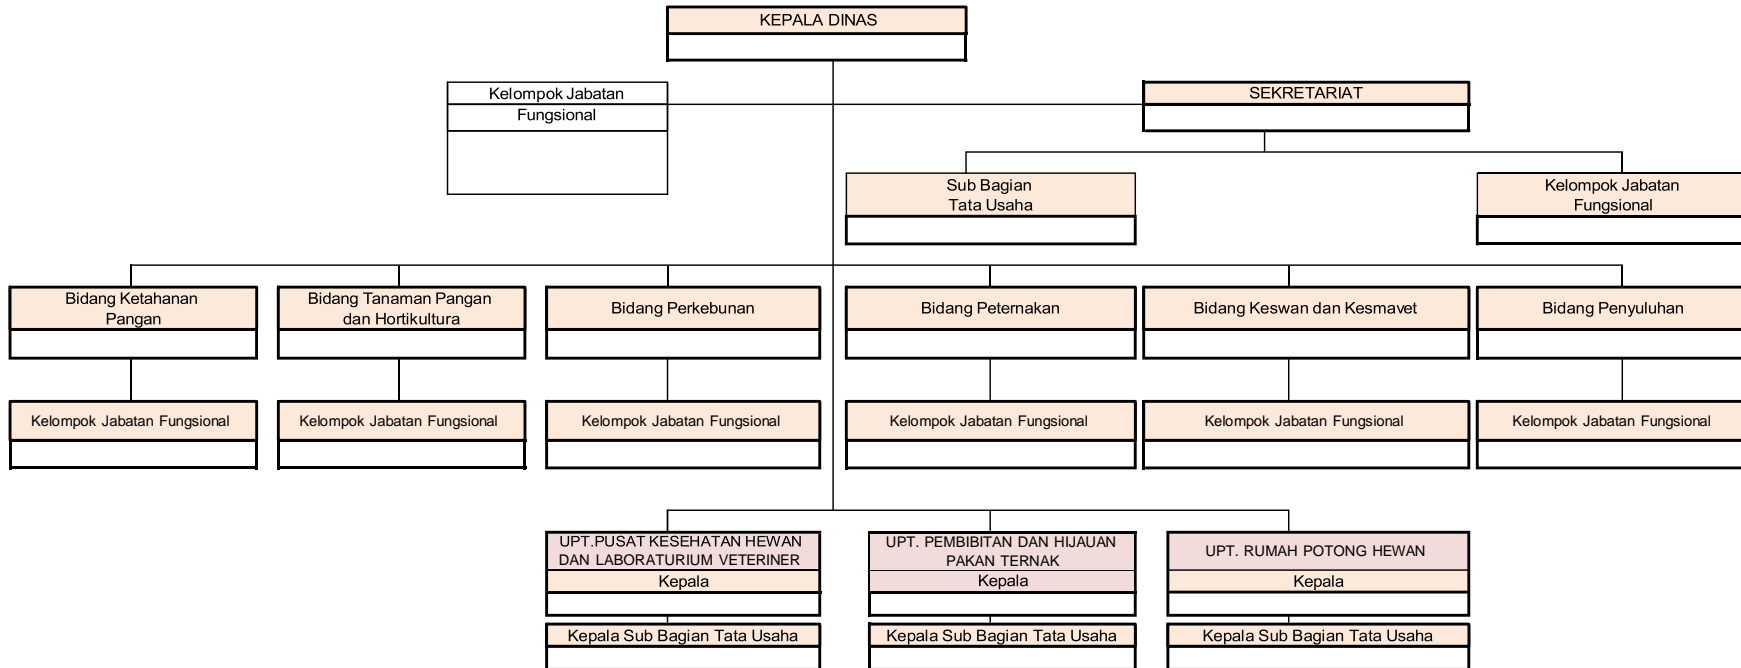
KEPALA DINAS

Kelompok Jabatan Fungsional

SEKRETARIAT

Sub Bagian Tata Usaha

Kelompok Jabatan Fungsional

Bidang Ketahanan Pangan

Bidang Tanaman Pangan dan Hortikultura

Bidang Perkebunan

Bidang Peternakan

Bidang Keswan dan Kesmavet

Bidang Penyuluhan

Kelompok Jabatan Fungsional

Kelompok Jabatan Fungsional

Kelompok Jabatan Fungsional

Kelompok Jabatan Fungsional

Kelompok Jabatan Fungsional

Kelompok Jabatan Fungsional

UPT.PUSAT KESEHATAN HEWAN DAN LABORATURIUM VETERINER

Kepala

Kepala Sub Bagian Tata Usaha

UPT. PEMBIBITAN DAN HIJAUAN PAKAN TERNAK

Kepala

Kepala Sub Bagian Tata Usaha

UPT. RUMAH POTONG HEWAN

Kepala

Kepala Sub Bagian Tata Usaha